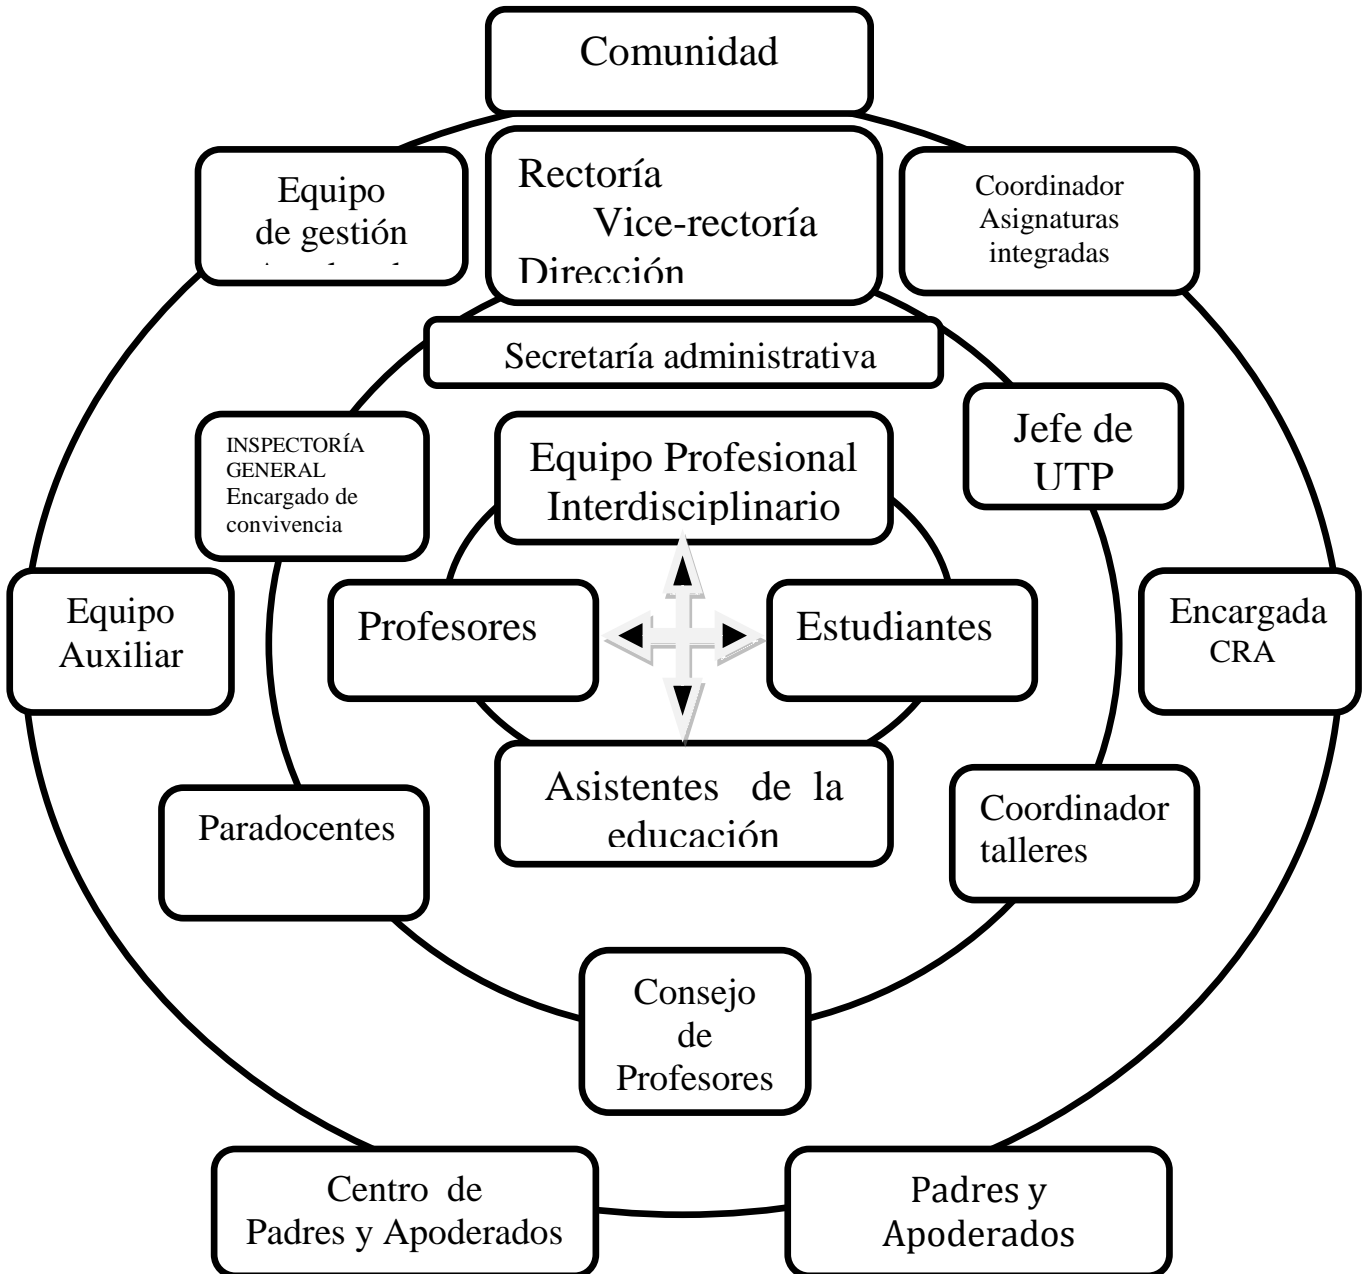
Comunidad

Equipo de gestión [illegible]

Rectoría
Vice-rectoría
Dirección

Coordinador Asignaturas integradas

Secretaría administrativa

INSPECTORÍA GENERAL Encargado de convivencia

Equipo Profesional Interdisciplinario

Jefe de UTP

Equipo Auxiliar

Profesores

Estudiantes

Encargada CRA

Asistentes de la educación

Paradocentes

Coordinador talleres

Consejo de Profesores

Centro de Padres y Apoderados

Padres y Apoderados